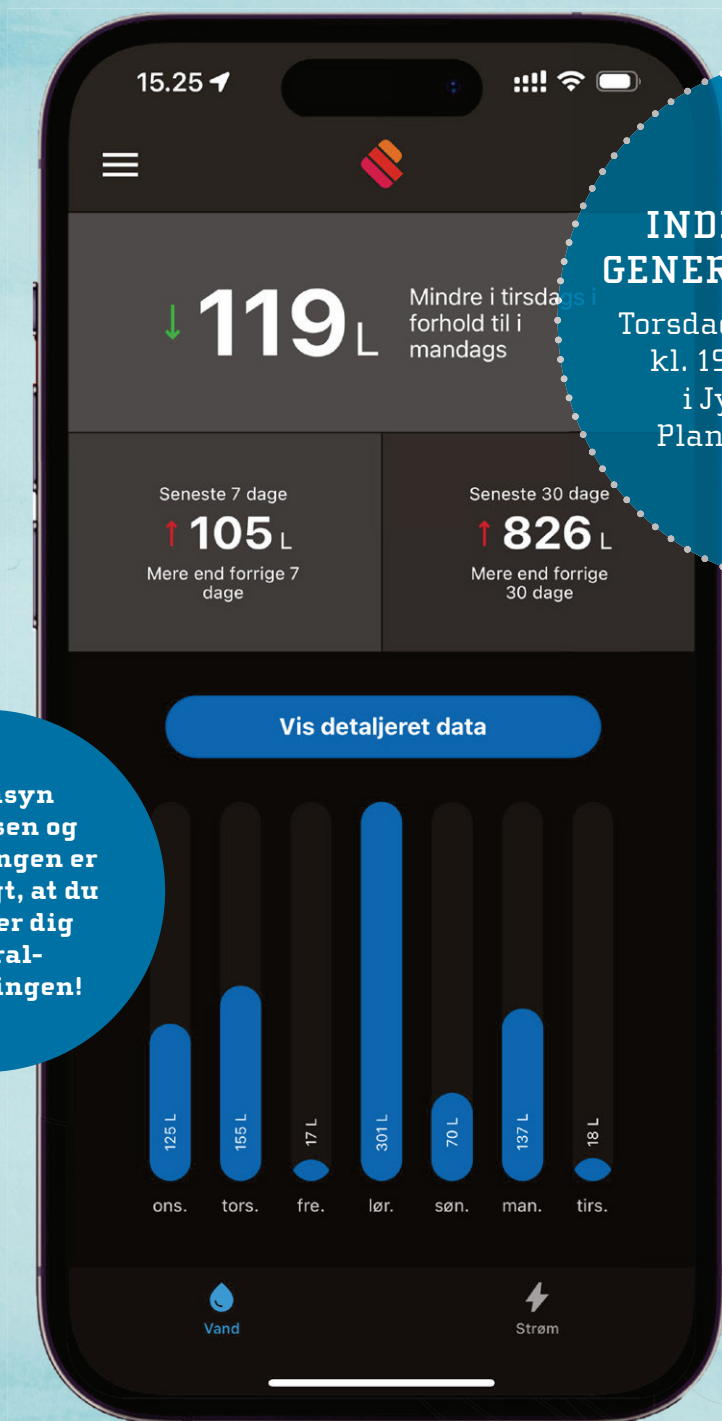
15.25

↓ 119 L Mindre i tirsdags i forhold til i mandags

Seneste 7 dage
↑ 105 L
Mere end forrige 7 dage

Seneste 30 dage
↑ 826 L
Mere end forrige 30 dage

Vis detaljeret data

125 L
155 L
17 L
301 L
70 L
137 L
18 L

ons. tors. fre. lør. søn. man. tirs.

Vand
Strøm

INDI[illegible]
GENER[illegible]
Torsda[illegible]
kl. 1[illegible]
i Jy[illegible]
Plan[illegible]

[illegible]syn
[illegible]sen og
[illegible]ngen er
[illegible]gt, at du
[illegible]er dig
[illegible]ral-
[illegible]ingen!